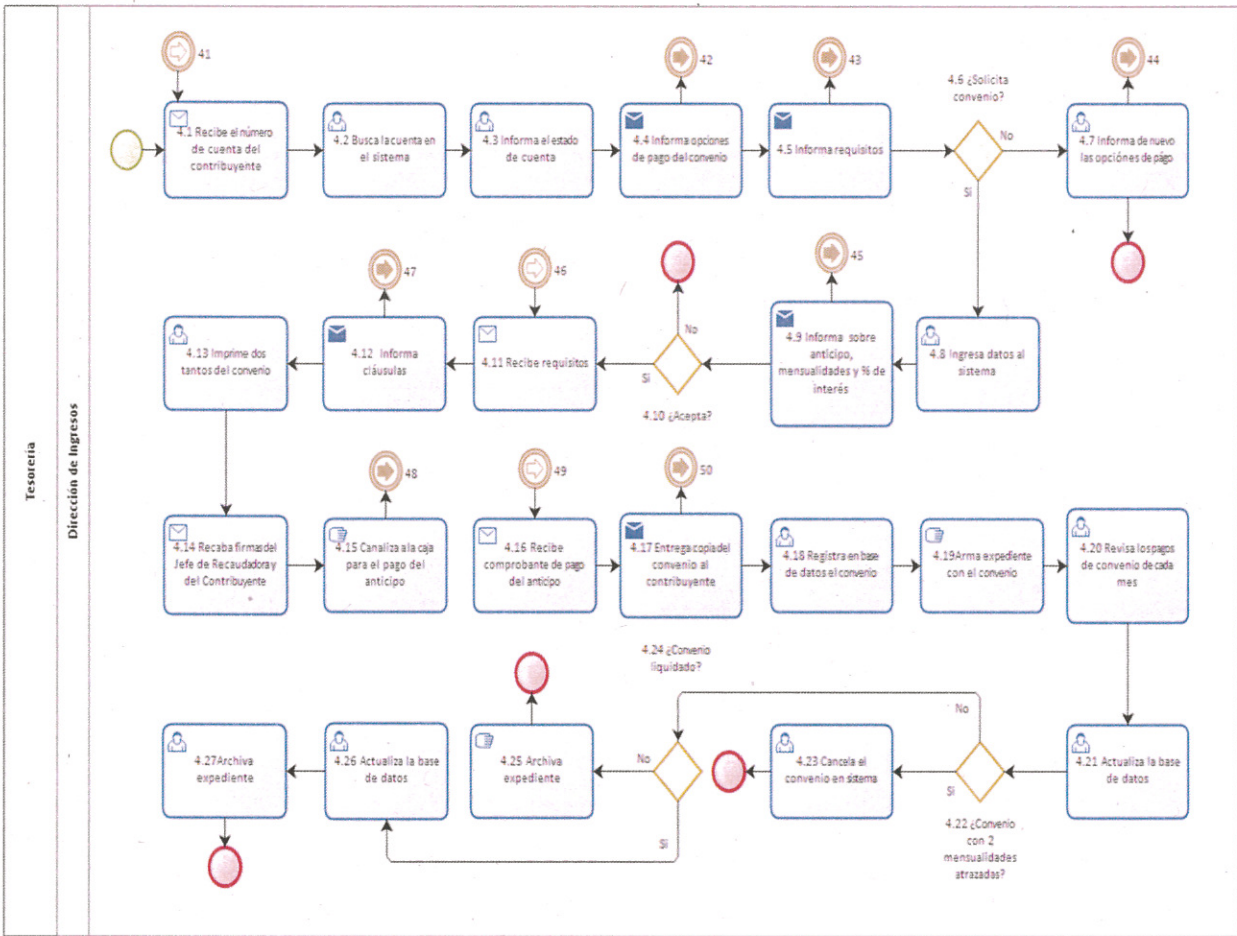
Tesorería

Dirección de Ingresos

41

4.1 Recibe el número de cuenta del contribuyente

4.2 Busca la cuenta en el sistema

4.3 Informa el estado de cuenta

42

4.4 Informa opciones de pago del convenio

43

4.5 Informa requisitos

4.6 ¿Solicita convenio?

No

Si

44

4.7 Informa de nuevo las opciones de pago

4.13 Imprime dos tantos del convenio

47

4.12 Informa cláusulas

46

4.11 Recibe requisitos

No

Si

4.10 ¿Acepta?

45

4.9 Informa sobre anticipo, mensualidades y % de interés

4.8 Ingresa datos al sistema

4.14 Recaba firmas del Jefe de Recaudadora y del Contribuyente

48

4.15 Canaliza a la caja para el pago del anticipo

49

4.16 Recibe comprobante de pago del anticipo

50

4.17 Entrega copia del convenio al contribuyente

4.18 Registra en base de datos el convenio

4.19 Arma expediente con el convenio

4.20 Revisa los pagos de convenio de cada mes

4.24 ¿Convenio liquidado?

No

4.27 Archiva expediente

4.26 Actualiza la base de datos

4.25 Archiva expediente

No

Si

4.23 Cancela el convenio en sistema

Si

4.22 ¿Convenio con 2 mensualidades atrazadas?

4.21 Actualiza la base de datos